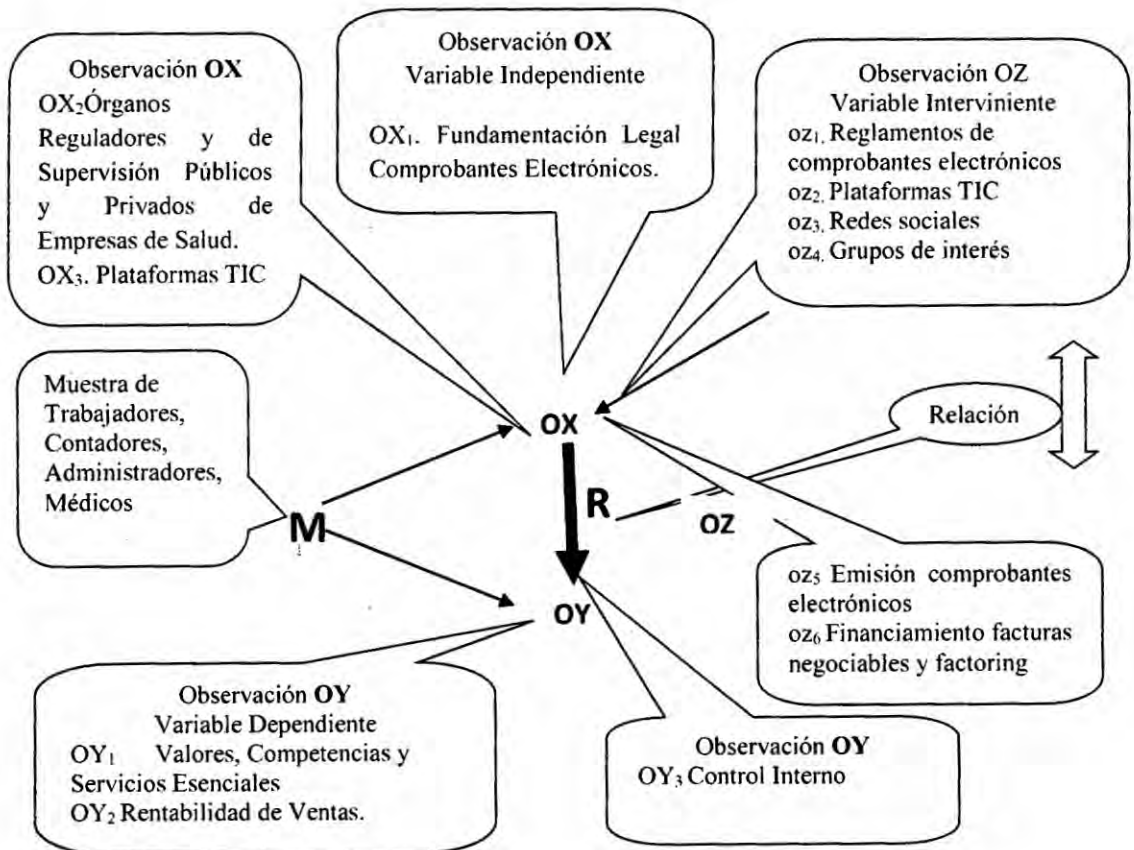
Observación **OX**
$OX_2$Órganos Reguladores y de Supervisión Públicos y Privados de Empresas de Salud.
$OX_3$. Plataformas TIC

Observación **OX**
Variable Independiente
$OX_1$. Fundamentación Legal Comprobantes Electrónicos.

Observación OZ
Variable Interviniente
$oz_1$. Reglamentos de comprobantes electrónicos
$oz_2$. Plataformas TIC
$oz_3$. Redes sociales
$oz_4$. Grupos de interés

Muestra de Trabajadores, Contadores, Administradores, Médicos

OX

Relación

M

R

OZ

OY

$oz_5$ Emisión comprobantes electrónicos
$oz_6$ Financiamiento facturas negociables y factoring

Observación **OY**
Variable Dependiente
$OY_1$ Valores, Competencias y Servicios Esenciales
$OY_2$ Rentabilidad de Ventas.

Observación **OY**
$OY_3$ Control Interno